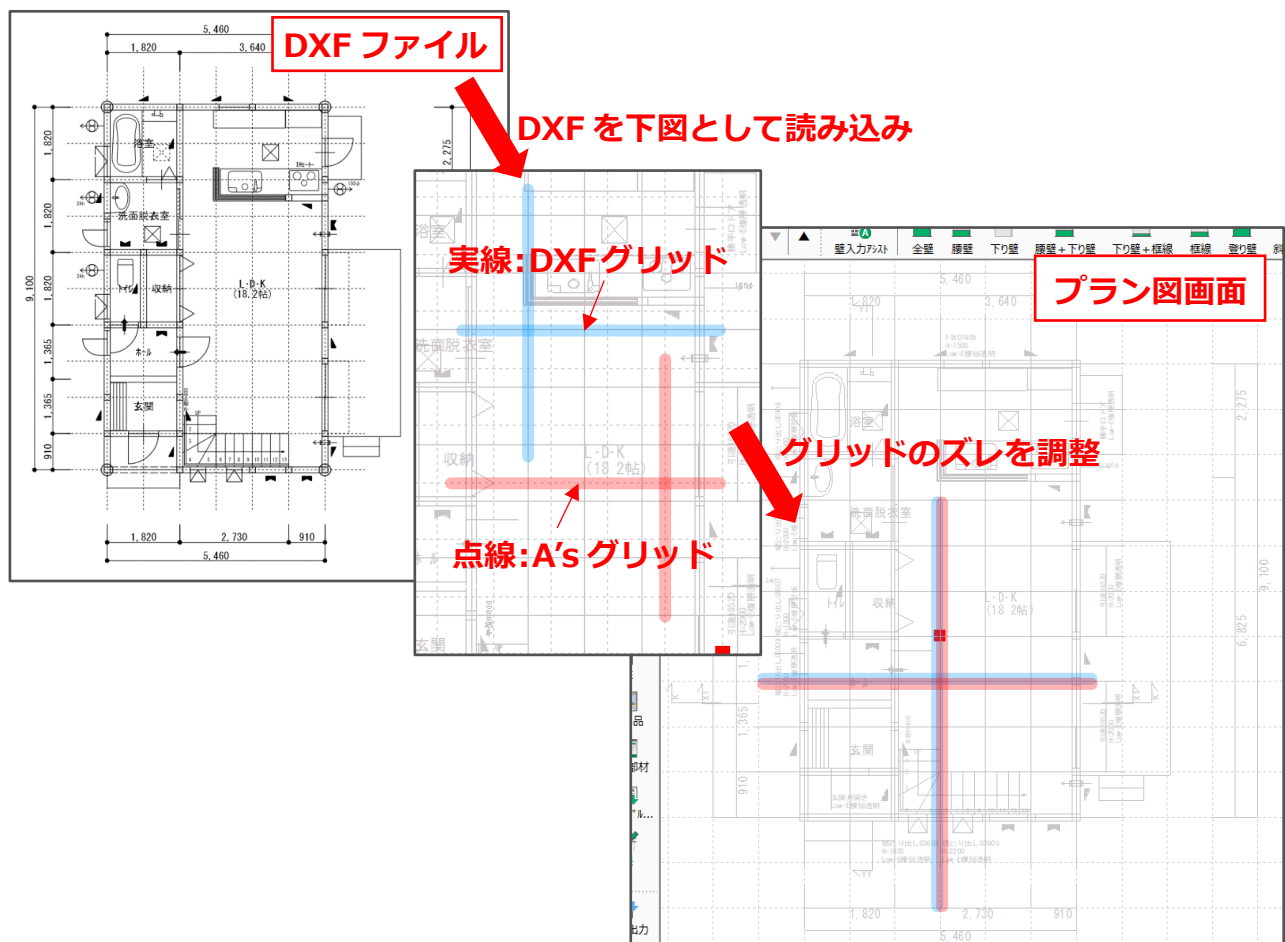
DXF ファイル

DXF を下図として読み込み

5,460
1,820
3,640
1,820
1,820
1,820
1,365
1,365
910
9,100
浴室
洗面脱衣室
トイレ
収納
ホール
玄関
L・D・K
(18.2帖)
1,820
2,730
910
5,460

2,275
浴室
洗面脱衣室
収納
L・D・K
(18.2帖)
玄関

実線:DXFグリッド

点線:A'sグリッド

壁入力アシスト
全壁
腰壁
下り壁
腰壁＋下り壁
下り壁＋框線
框線
登り壁

プラン図画面

グリッドのズレを調整

5,460
1,820
3,640
2,275
浴室
洗面脱衣室
トイレ
収納
L・D・K
(18.2帖)
玄関
9,100
6,825
1,365
910
1,820
2,730
910
5,460

品
部材
出力